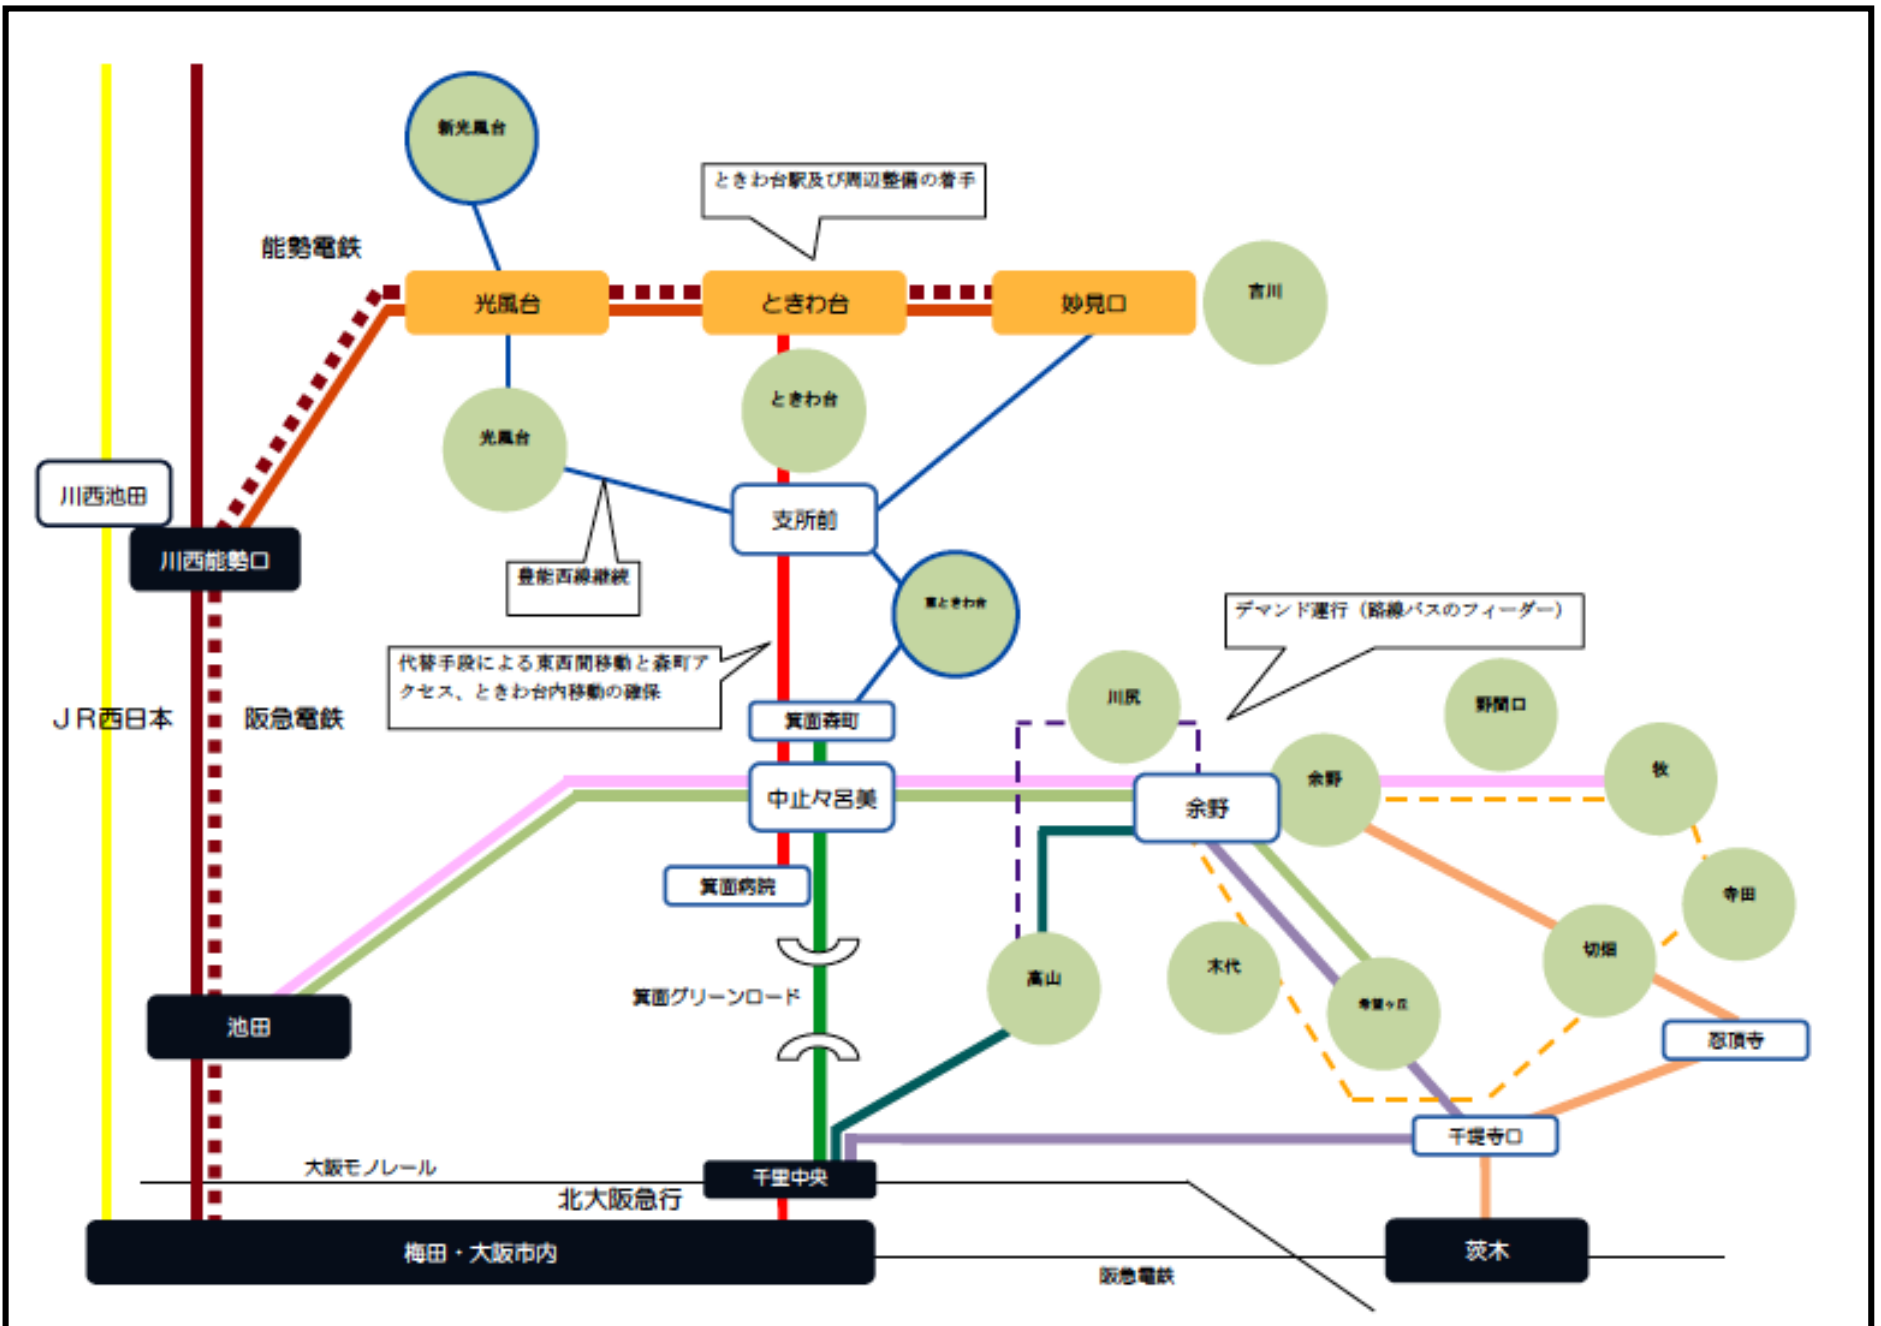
新光風台

ときわ台駅及び周辺整備の着手

能勢電鉄

光風台

ときわ台

妙見口

吉川

光風台

ときわ台

川西池田

支所前

川西能勢口

豊能西線継続

東ときわ台

代替手段による東西間移動と森町アクセス、ときわ台内移動の確保

デマンド運行（路線バスのフィーダー）

JR西日本

阪急電鉄

箕面森町

川尻

野間口

余野

牧

中止々呂美

余野

寺田

箕面病院

切畑

高山

木代

希望ヶ丘

箕面グリーンロード

池田

忍頂寺

千提寺口

大阪モノレール

千里中央

北大阪急行

梅田・大阪市内

茨木

阪急電鉄